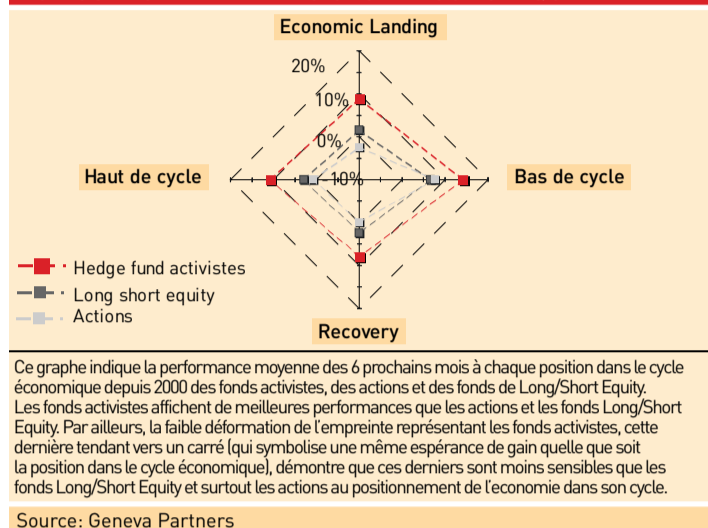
Economic Landing

20%

10%

0%

-10%

Haut de cycle

Bas de cycle

Recovery

Hedge fund activistes

Long short equity

Actions

Ce graphe indique la performance moyenne des 6 prochains mois à chaque position dans le cycle économique depuis 2000 des fonds activistes, des actions et des fonds de Long/Short Equity. Les fonds activistes affichent de meilleures performances que les actions et les fonds Long/Short Equity. Par ailleurs, la faible déformation de l'empreinte représentant les fonds activistes, cette dernière tendant vers un carré (qui symbolise une même espérance de gain quelle que soit la position dans le cycle économique), démontre que ces derniers sont moins sensibles que les fonds Long/Short Equity et surtout les actions au positionnement de l'economie dans son cycle.

Source: Geneva Partners